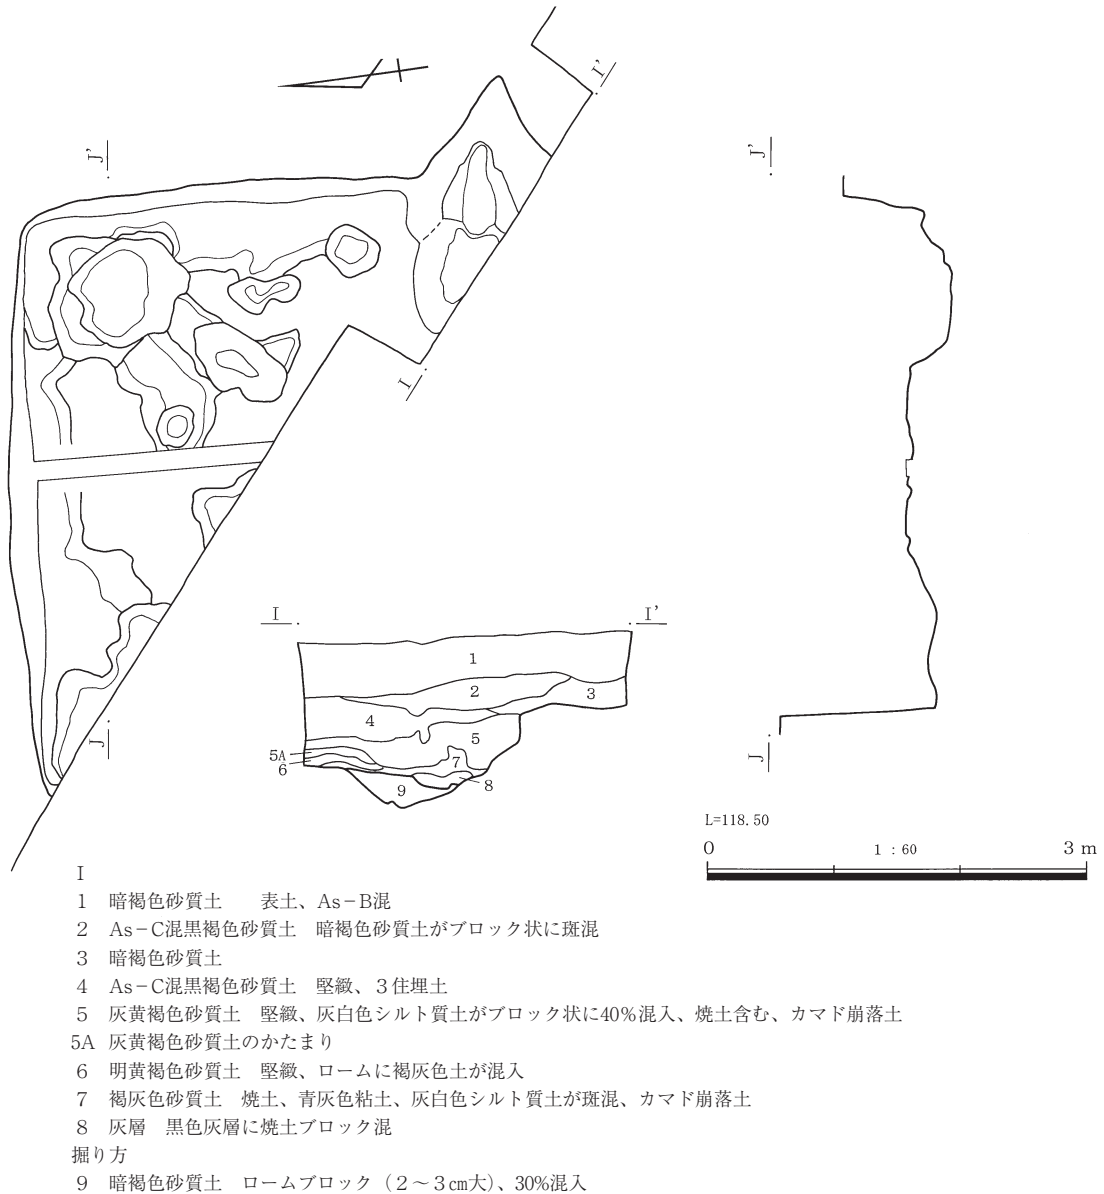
I'
J'
I
J'
J
I
I'
1
2
3
4
5
5A
6
7
8
9
J
L=118.50
0
1 : 60
3 m

I
1 暗褐色砂質土 表土、As－B混
2 As－C混黒褐色砂質土 暗褐色砂質土がブロック状に斑混
3 暗褐色砂質土
4 As－C混黒褐色砂質土 堅緻、3住埋土
5 灰黄褐色砂質土 堅緻、灰白色シルト質土がブロック状に40%混入、焼土含む、カマド崩落土
5A 灰黄褐色砂質土のかたまり
6 明黄褐色砂質土 堅緻、ロームに褐灰色土が混入
7 褐灰色砂質土 焼土、青灰色粘土、灰白色シルト質土が斑混、カマド崩落土
8 灰層 黒色灰層に焼土ブロック混
掘り方
9 暗褐色砂質土 ロームブロック（2～3㎝大）、30%混入